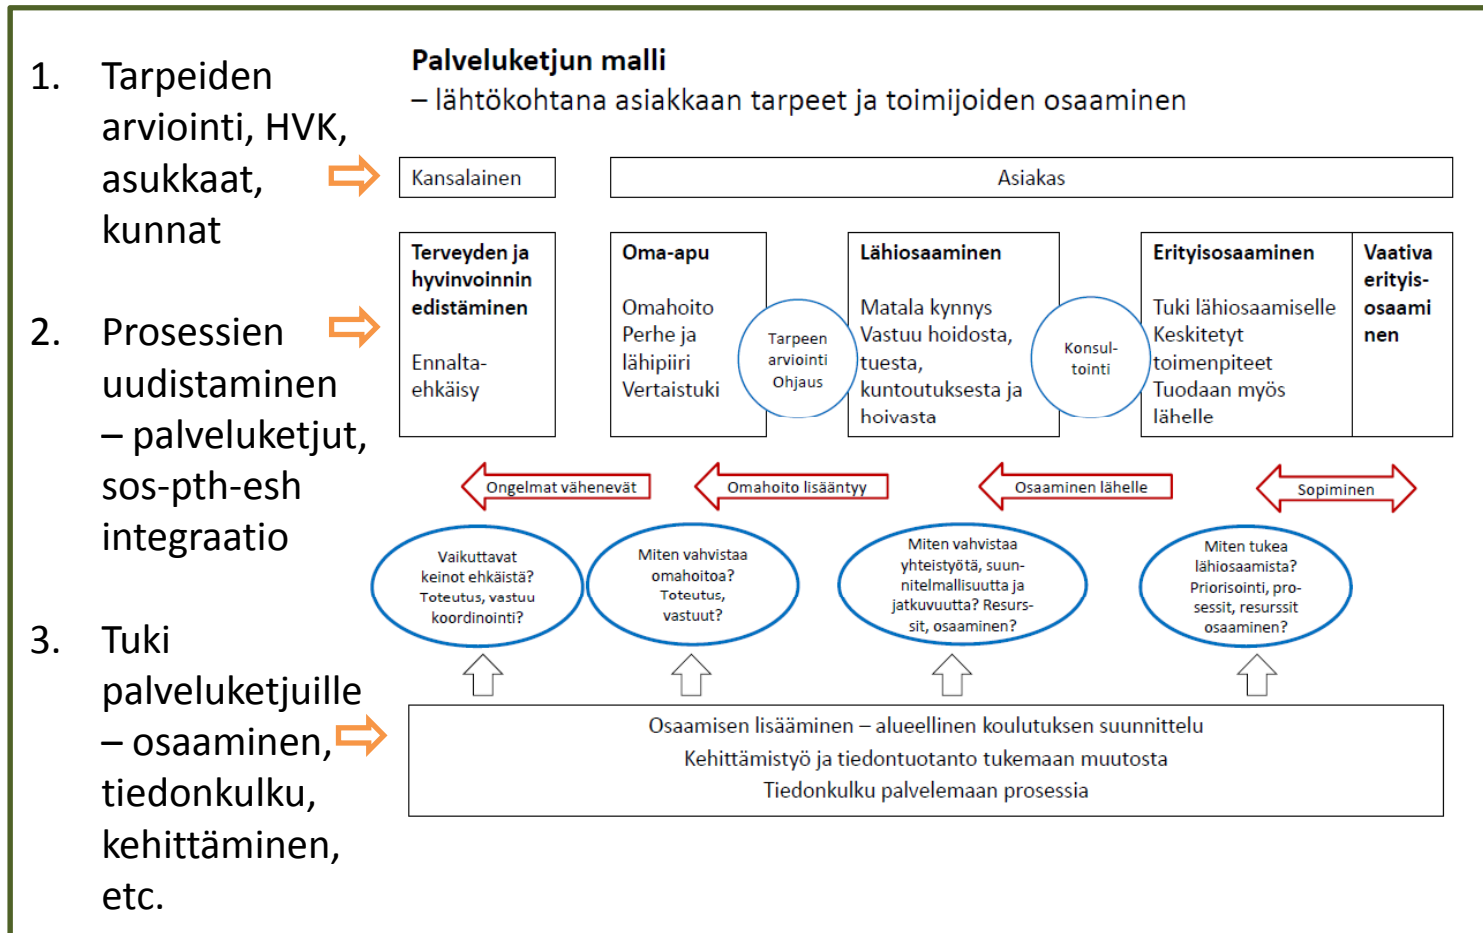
1. Tarpeiden arviointi, HVK, asukkaat, kunnat

2. Prosessien uudistaminen – palveluketjut, sos-pth-esh integraatio

3. Tuki palveluketjuille – osaaminen, tiedonkulku, kehittäminen, etc.

**Palveluketjun malli**
– lähtökohtana asiakkaan tarpeet ja toimijoiden osaaminen

Kansalainen

Asiakas

**Terveyden ja hyvinvoinnin edistäminen**

Ennaltaehkäisy

**Oma-apu**

Omahoito
Perhe ja lähipiiri
Vertaistuki

Tarpeen arviointi
Ohjaus

**Lähiosaaminen**

Matala kynnys
Vastuu hoidosta, tuesta, kuntoutuksesta ja hoivasta

Konsultointi

**Erityisosaaminen**

Tuki lähiosaamiselle
Keskitetyt toimenpiteet
Tuodaan myös lähelle

**Vaativa erityisosaaminen**

Ongelmat vähenevät

Omahoito lisääntyy

Osaaminen lähelle

Sopiminen

Vaikuttavat keinot ehkäistä? Toteutus, vastuu koordinointi?

Miten vahvistaa omahoitoa? Toteutus, vastuut?

Miten vahvistaa yhteistyötä, suunnitelmallisuutta ja jatkuvuutta? Resurssit, osaaminen?

Miten tukea lähiosaamista? Priorisointi, prosessit, resurssit osaaminen?

Osaamisen lisääminen – alueellinen koulutuksen suunnittelu
Kehittämistyö ja tiedontuotanto tukemaan muutosta
Tiedonkulku palvelemaan prosessia